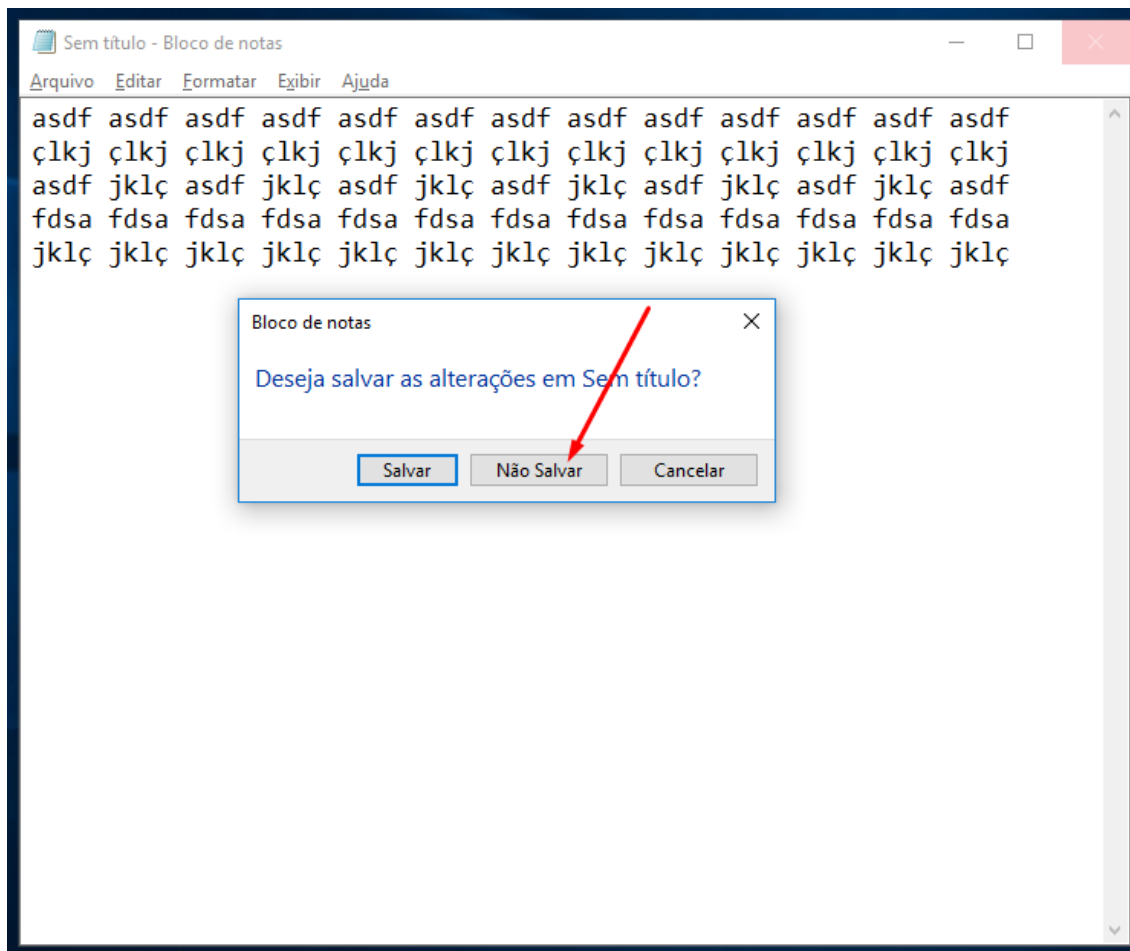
Sem título - Bloco de notas

Arquivo Editar Formatar Exibir Ajuda

asdf asdf asdf asdf asdf asdf asdf asdf asdf asdf asdf asdf asdf
çlkj çlkj çlkj çlkj çlkj çlkj çlkj çlkj çlkj çlkj çlkj çlkj çlkj
asdf jklç asdf jklç asdf jklç asdf jklç asdf jklç asdf jklç asdf
fdsa fdsa fdsa fdsa fdsa fdsa fdsa fdsa fdsa fdsa fdsa fdsa fdsa
jklç jklç jklç jklç jklç jklç jklç jklç jklç jklç jklç jklç jklç

Bloco de notas

Deseja salvar as alterações em Sem título?

Salvar
Não Salvar
Cancelar